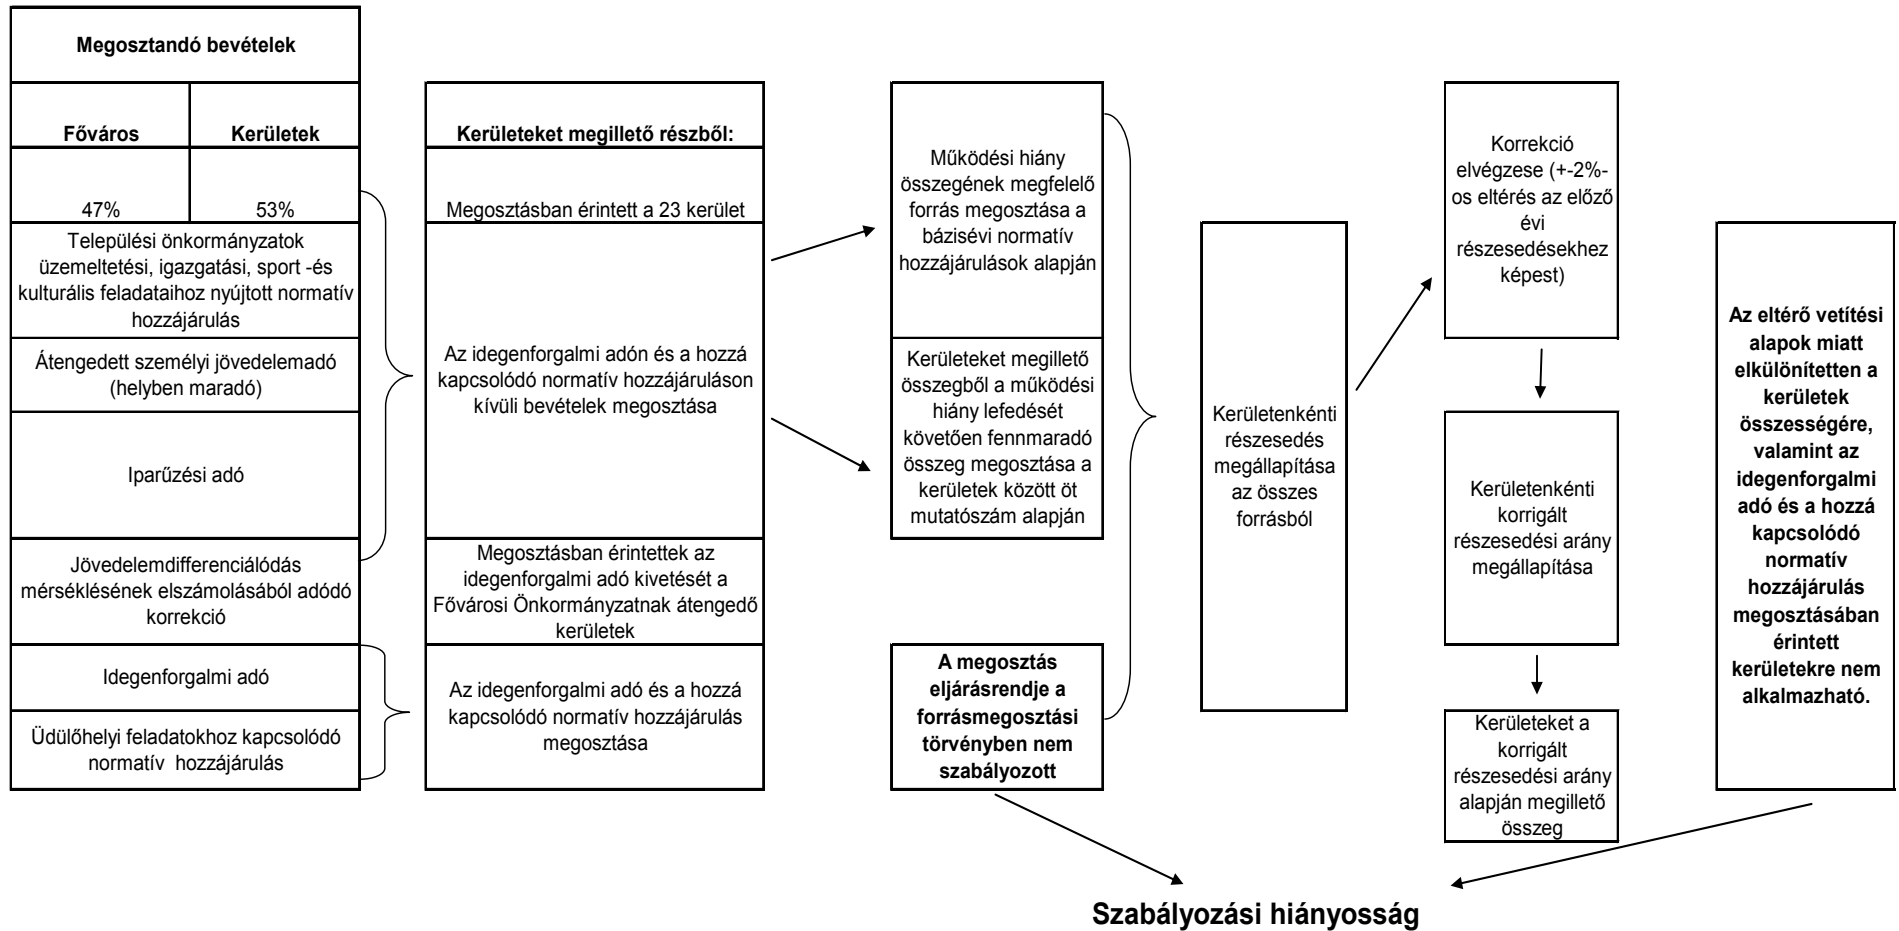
Megosztandó bevételek

| Főváros | Kerületek |
|---|---|
| 47% | 53% |

Települési önkormányzatok üzemeltetési, igazgatási, sport -és kulturális feladataihoz nyújtott normatív hozzájárulás

Átengedett személyi jövedelemadó (helyben maradó)

Iparűzési adó

Jövedelemdifferenciálódás mérséklésének elszámolásából adódó korrekció

Idegenforgalmi adó

Üdülőhelyi feladatokhoz kapcsolódó normatív hozzájárulás

Kerületeket megillető részből:

Megosztásban érintett a 23 kerület

Az idegenforgalmi adón és a hozzá kapcsolódó normatív hozzájáruláson kívüli bevételek megosztása

Megosztásban érintettek az idegenforgalmi adó kivetését a Fővárosi Önkormányzatnak átengedő kerületek

Az idegenforgalmi adó és a hozzá kapcsolódó normatív hozzájárulás megosztása

Működési hiány összegének megfelelő forrás megosztása a bázisévi normatív hozzájárulások alapján

Kerületeket megillető összegből a működési hiány lefedését követően fennmaradó összeg megosztása a kerületek között öt mutatószám alapján

A megosztás eljárásrendje a forrásmegosztási törvényben nem szabályozott

Kerületenkénti részesedés megállapítása az összes forrásból

Korrekció elvégzese (+-2%-os eltérés az előző évi részesedésekhez képest)

Kerületenkénti korrigált részesedési arány megállapítása

Kerületeket a korrigált részesedési arány alapján megillető összeg

Az eltérő vetítési alapok miatt elkülönítetten a kerületek összességére, valamint az idegenforgalmi adó és a hozzá kapcsolódó normatív hozzájárulás megosztásában érintett kerületekre nem alkalmazható.

Szabályozási hiányosság